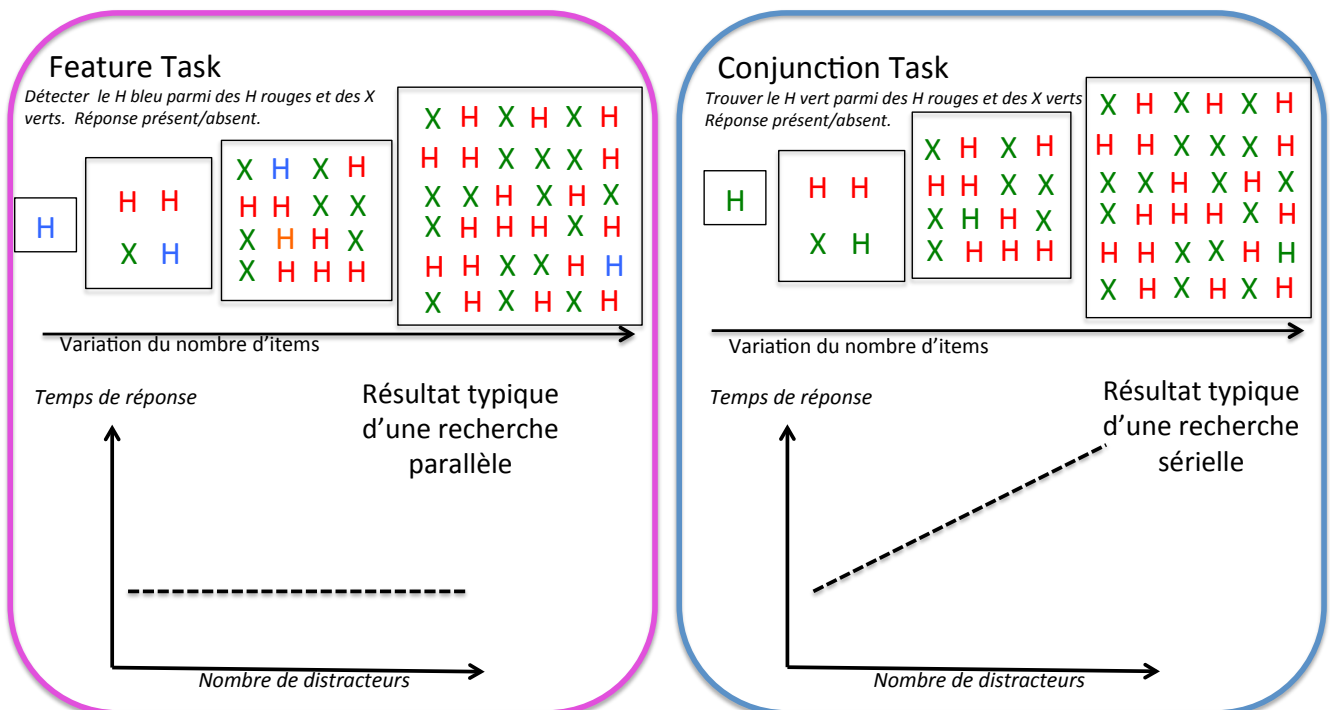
Feature Task

Détecter le H bleu parmi des H rouges et des X verts. Réponse présent/absent.

H

H H
X H

X H X H
H H X X
X H H X
X H H H

X H X H X H
H H X X X H
X X H X H X
X H H H X H
H H X X H H
X H X H X H

Variation du nombre d'items

Temps de réponse

Résultat typique d'une recherche parallèle

Nombre de distracteurs

Conjunction Task

Trouver le H vert parmi des H rouges et des X verts Réponse présent/absent.

H

H H
X H

X H X H
H H X X
X H H X
X H H H

X H X H X H
H H X X X H
X X H X H X
X H H H X H
H H X X H H
X H X H X H

Variation du nombre d'items

Temps de réponse

Résultat typique d'une recherche sérielle

Nombre de distracteurs